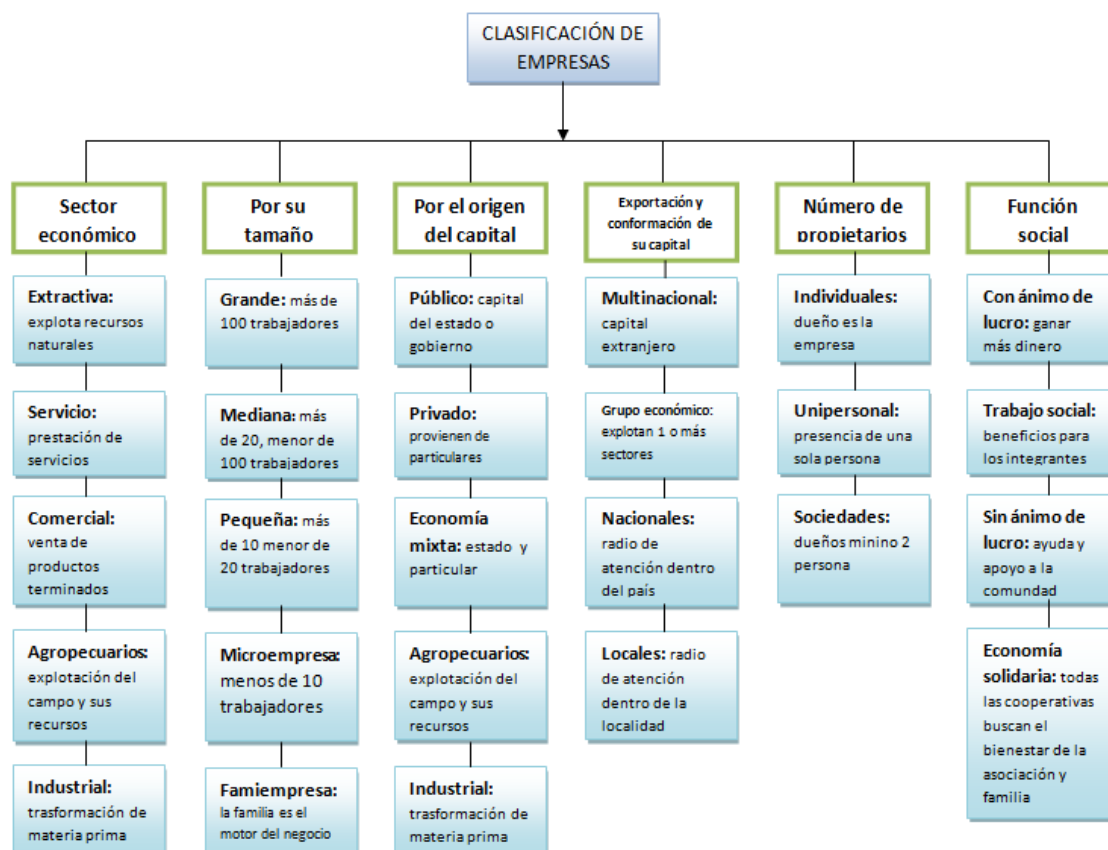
CLASIFICACIÓN DE EMPRESAS

Sector económico

Extractiva: explota recursos naturales

Servicio: prestación de servicios

Comercial: venta de productos terminados

Agropecuarios: explotación del campo y sus recursos

Industrial: trasformación de materia prima

Por su tamaño

Grande: más de 100 trabajadores

Mediana: más de 20, menor de 100 trabajadores

Pequeña: más de 10 menor de 20 trabajadores

Microempresa: menos de 10 trabajadores

Famiempresa: la familia es el motor del negocio

Por el origen del capital

Público: capital del estado o gobierno

Privado: provienen de particulares

Economía mixta: estado y particular

Agropecuarios: explotación del campo y sus recursos

Industrial: trasformación de materia prima

Exportación y conformación de su capital

Multinacional: capital extranjero

Grupo económico: explotan 1 o más sectores

Nacionales: radio de atención dentro del país

Locales: radio de atención dentro de la localidad

Número de propietarios

Individuales: dueño es la empresa

Unipersonal: presencia de una sola persona

Sociedades: dueños minino 2 persona

Función social

Con ánimo de lucro: ganar más dinero

Trabajo social: beneficios para los integrantes

Sin ánimo de lucro: ayuda y apoyo a la comundad

Economía solidaria: todas las cooperativas buscan el bienestar de la asociación y familia